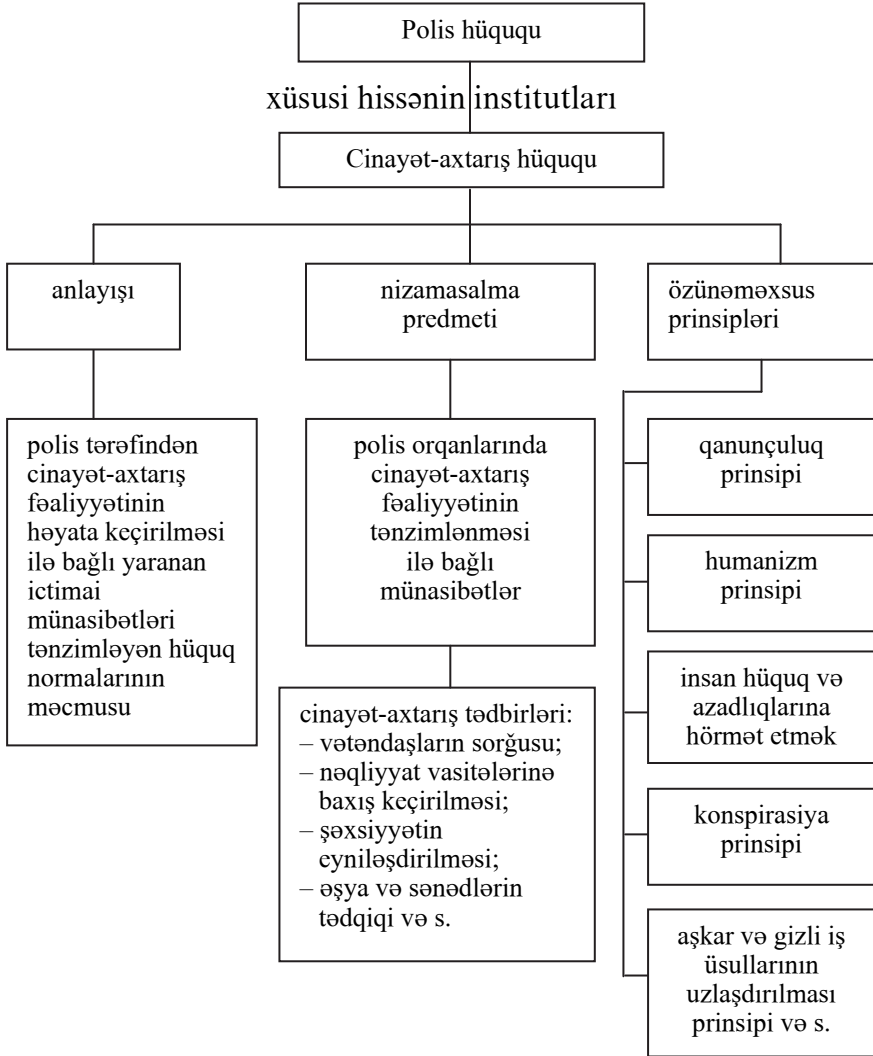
Polis hüququ

xüsusi hissənin institutları

Cinayət-axtarış hüququ

anlayışı

nizamasalma predmeti

özünəməxsus prinsipləri

polis tərəfindən cinayət-axtarış fəaliyyətinin həyata keçirilməsi ilə bağlı yaranan ictimai münasibətləri tənzimləyən hüquq normalarının məcmusu

polis orqanlarında cinayət-axtarış fəaliyyətinin tənzimlənməsi ilə bağlı münasibətlər

cinayət-axtarış tədbirləri:
– vətəndaşların sorğusu;
– nəqliyyat vasitələrinə baxış keçirilməsi;
– şəxsiyyətin eyniləşdirilməsi;
– əşya və sənədlərin tədqiqi və s.

qanunçuluq prinsipi

humanizm prinsipi

insan hüquq və azadlıqlarına hörmət etmək

konspirasiya prinsipi

aşkar və gizli iş üsullarının uzlaşdırılması prinsipi və s.